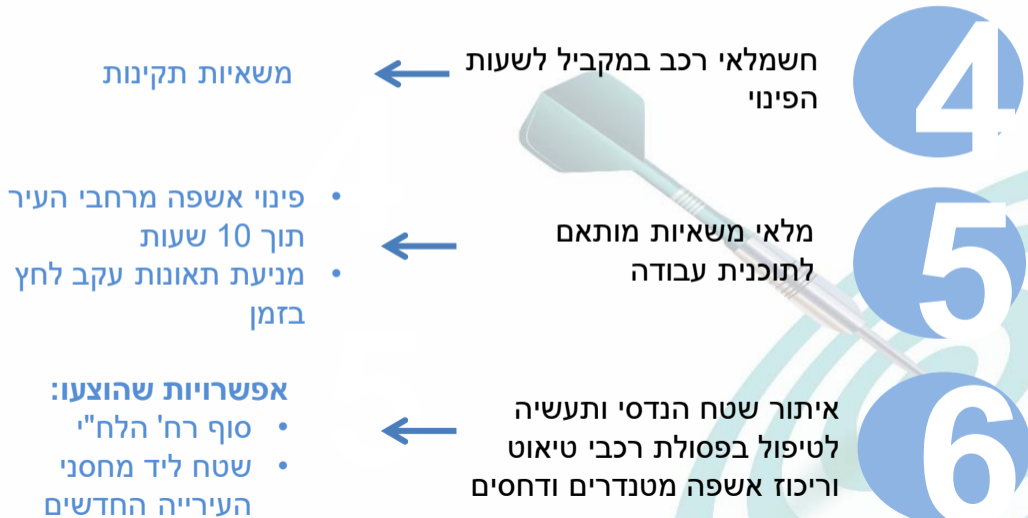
4
חשמלאי רכב במקביל לשעות הפינוי
משאיות תקינות

5
מלאי משאיות מותאם לתוכנית עבודה
• פינוי אשפה מרחבי העיר תוך 10 שעות
• מניעת תאונות עקב לחץ בזמן

6
איתור שטח הנדסי ותעשיה לטיפול בפסולת רכבי טיאוט וריכוז אשפה מטנדרים ודחסים
אפשרויות שהוצעו:
• סוף רח' הלח"י
• שטח ליד מחסני העירייה החדשים